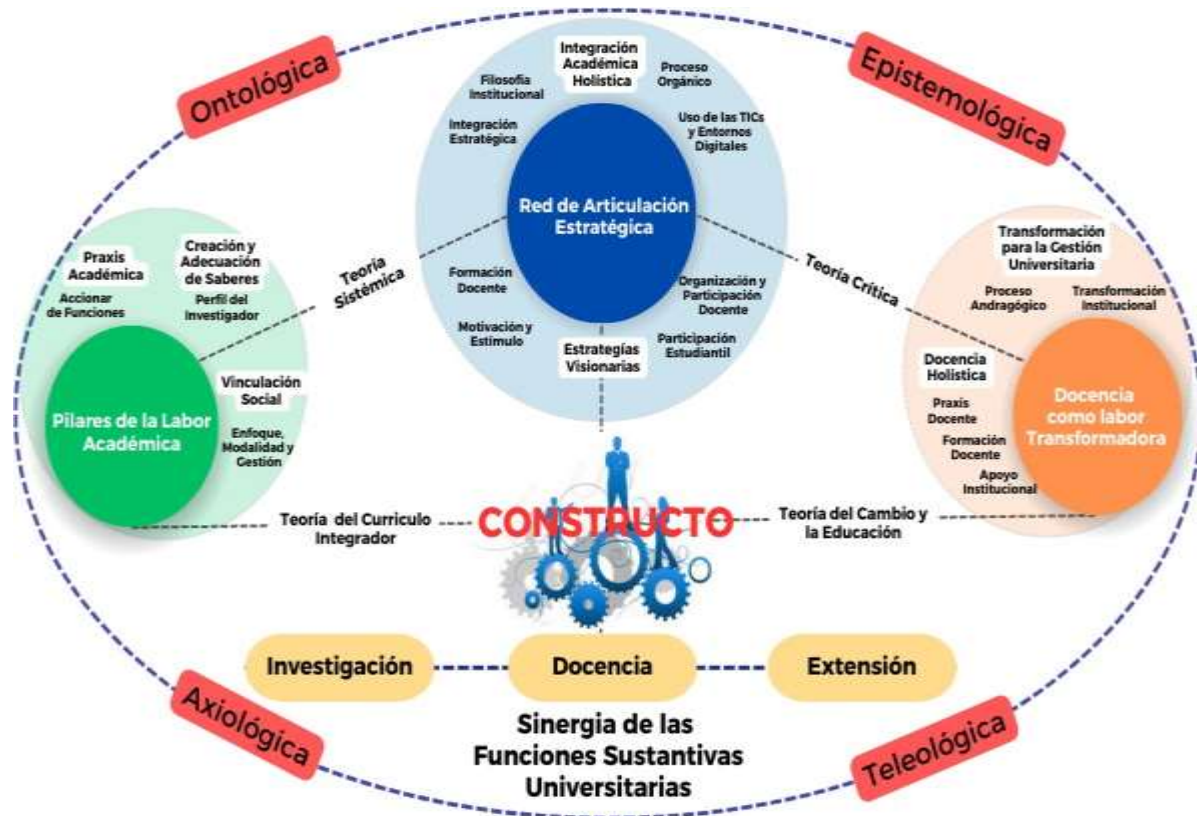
Ontológica

Epistemológica

Integración Académica Holística

Filosofía Institucional

Proceso Orgánico

Integración Estratégica

Uso de las TICs y Entornos Digitales

Red de Articulación Estratégica

Formación Docente

Organización y Participación Docente

Motivación y Estímulo

Participación Estudiantil

Estrategias Visionarias

Teoría Sistémica

Teoría Crítica

Praxis Académica

Creación y Adecuación de Saberes

Accionar de Funciones

Perfil del Investigador

Vinculación Social

Enfoque, Modalidad y Gestión

Pilares de la Labor Académica

Transformación para la Gestión Universitaria

Proceso Andragógico

Transformación Institucional

Docencia Holística

Praxis Docente

Formación Docente

Apoyo Institucional

Docencia como labor Transformadora

Teoría del Curriculo Integrador

CONSTRUCTO

Teoría del Cambio y la Educación

Investigación

Docencia

Extensión

Sinergia de las Funciones Sustantivas Universitarias

Axiológica

Teleológica